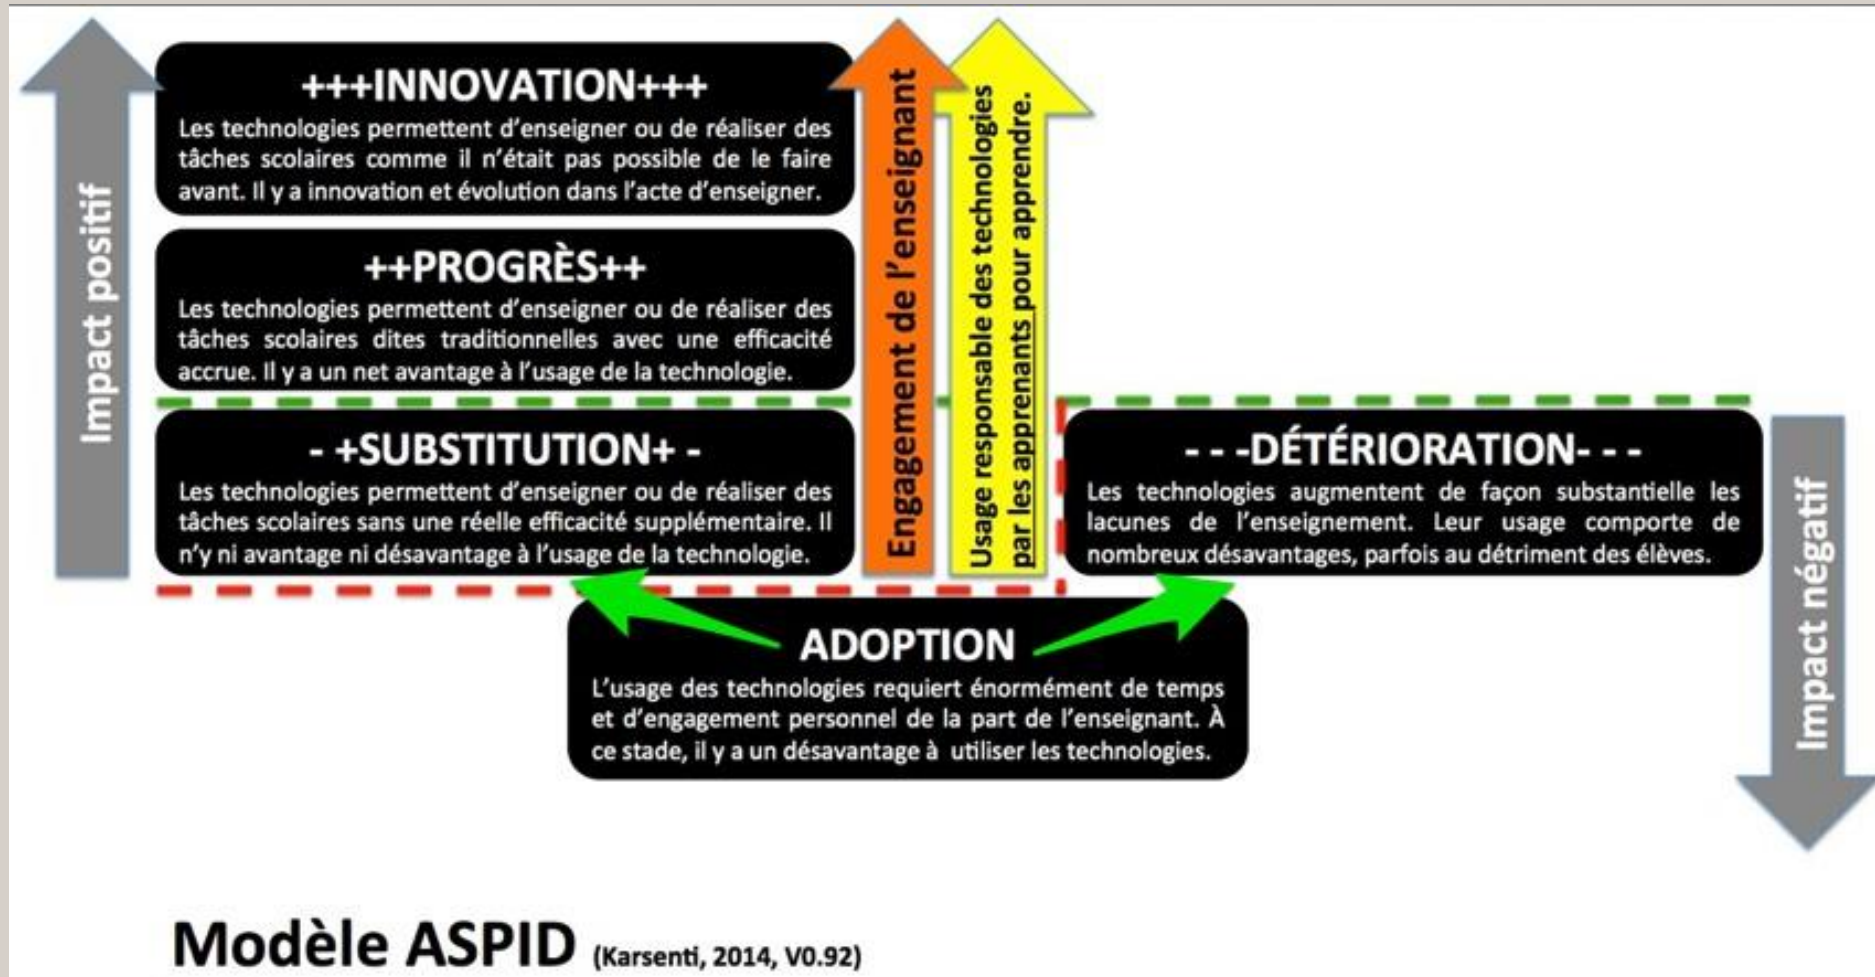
Impact positif

+++INNOVATION+++
Les technologies permettent d'enseigner ou de réaliser des tâches scolaires comme il n'était pas possible de le faire avant. Il y a innovation et évolution dans l'acte d'enseigner.

++PROGRÈS++
Les technologies permettent d'enseigner ou de réaliser des tâches scolaires dites traditionnelles avec une efficacité accrue. Il y a un net avantage à l'usage de la technologie.

- +SUBSTITUTION+ -
Les technologies permettent d'enseigner ou de réaliser des tâches scolaires sans une réelle efficacité supplémentaire. Il n'y ni avantage ni désavantage à l'usage de la technologie.

Engagement de l'enseignant

Usage responsable des technologies par les apprenants pour apprendre.

- - -DÉTÉRIORATION- - -
Les technologies augmentent de façon substantielle les lacunes de l'enseignement. Leur usage comporte de nombreux désavantages, parfois au détriment des élèves.

Impact négatif

ADOPTION
L'usage des technologies requiert énormément de temps et d'engagement personnel de la part de l'enseignant. À ce stade, il y a un désavantage à utiliser les technologies.

Modèle ASPID (Karsenti, 2014, V0.92)